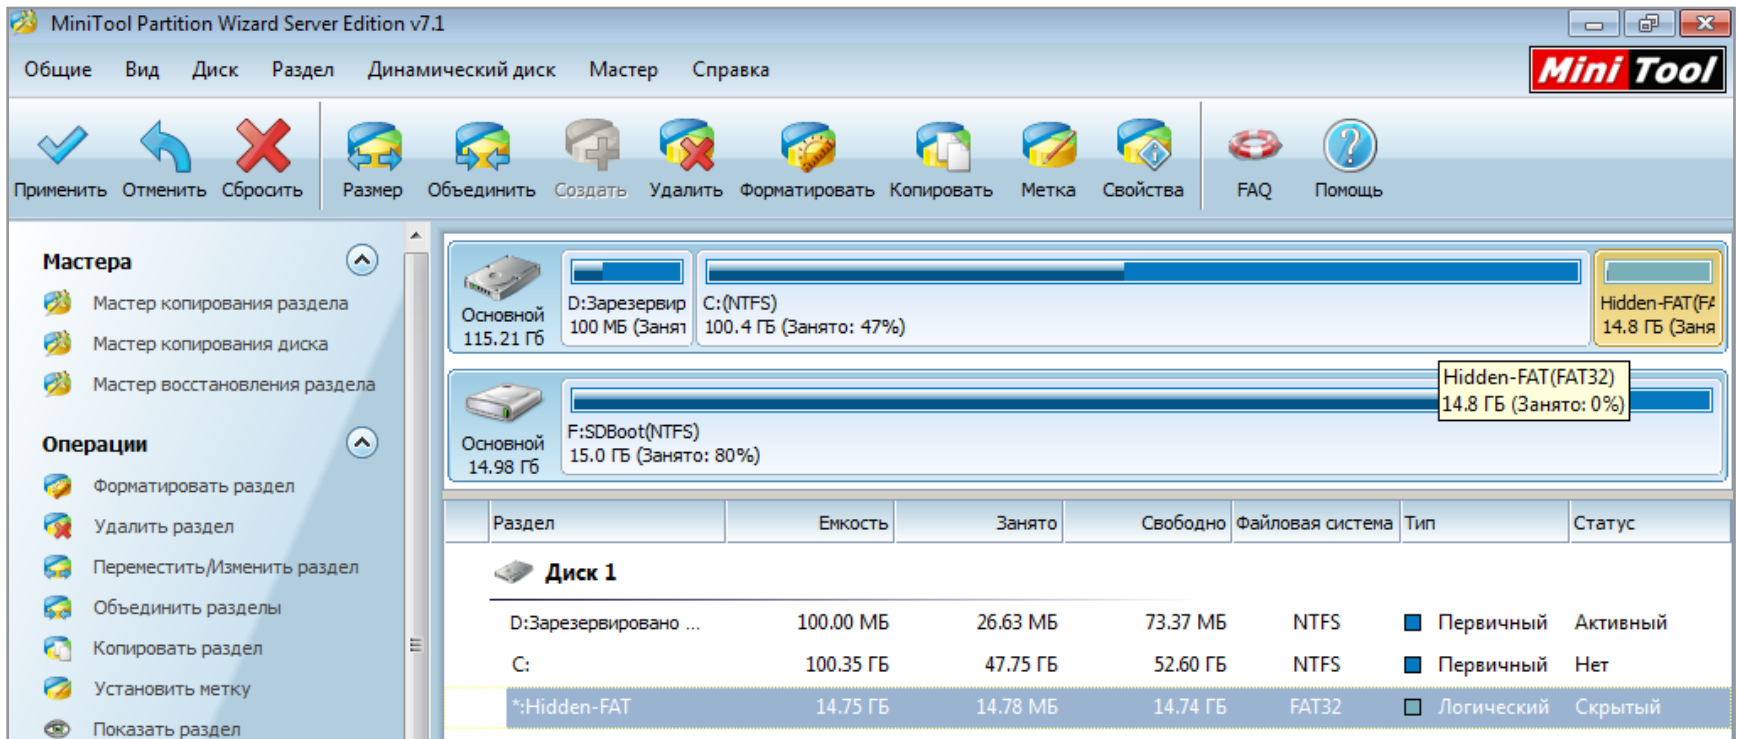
MiniTool Partition Wizard Server Edition v7.1

Общие Вид Диск Раздел Динамический диск Мастер Справка

Mini Tool

Применить Отменить Сбросить Размер Объединить Создать Удалить Форматировать Копировать Метка Свойства FAQ Помощь

Мастера

Мастер копирования раздела

Мастер копирования диска

Мастер восстановления раздела

Операции

Форматировать раздел

Удалить раздел

Переместить/Изменить раздел

Объединить разделы

Копировать раздел

Установить метку

Показать раздел

Основной 115.21 ГБ

D:Зарезервир 100 МБ (Заня

C:(NTFS) 100.4 ГБ (Занято: 47%)

Hidden-FAT(F/ 14.8 ГБ (Заня

Hidden-FAT(FAT32) 14.8 ГБ (Занято: 0%)

Основной 14.98 ГБ

F:SDBoot(NTFS) 15.0 ГБ (Занято: 80%)

| Раздел | Емкость | Занято | Свободно | Файловая система | Тип | Статус |
|---|---|---|---|---|---|---|
| Диск 1 | | | | | | |
| D:Зарезервировано ... | 100.00 МБ | 26.63 МБ | 73.37 МБ | NTFS | Первичный | Активный |
| C: | 100.35 ГБ | 47.75 ГБ | 52.60 ГБ | NTFS | Первичный | Нет |
| *:Hidden-FAT | 14.75 ГБ | 14.78 МБ | 14.74 ГБ | FAT32 | Логический | Скрытый |